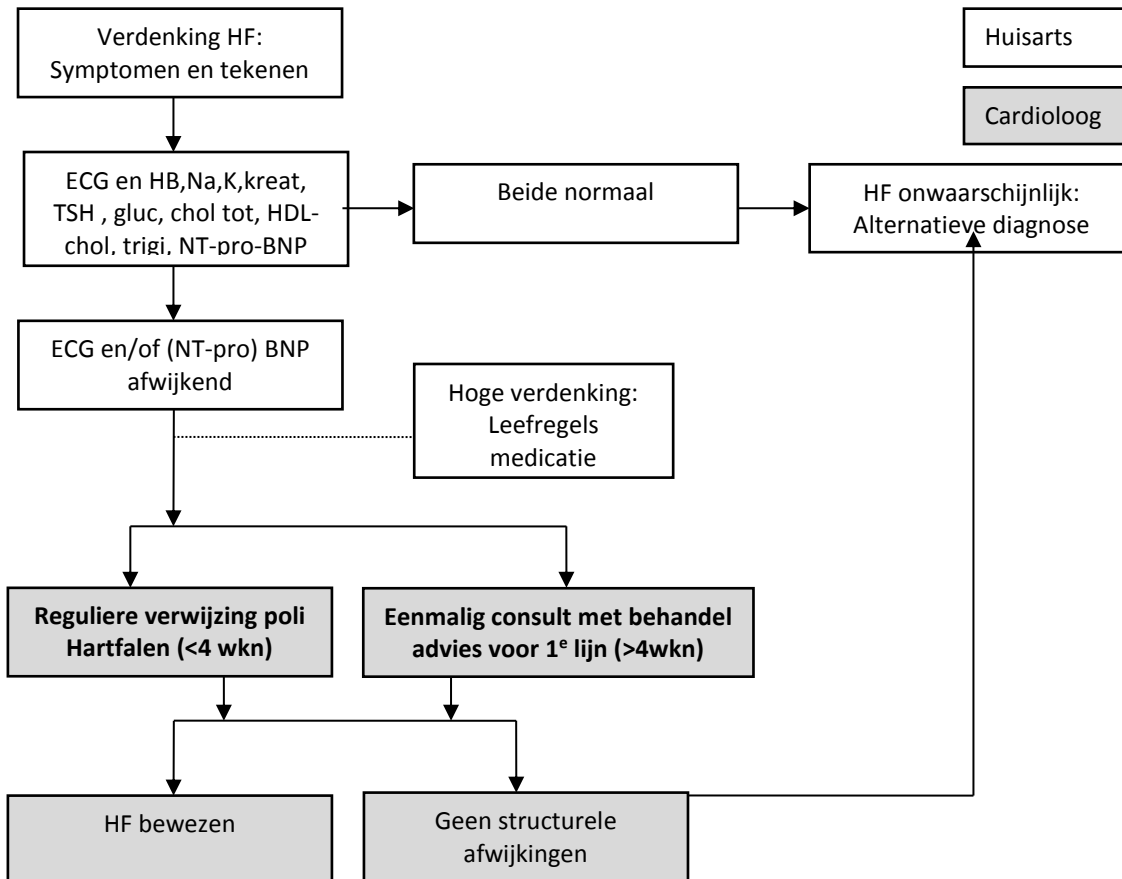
Verdenking HF:
Symptomen en tekenen

Huisarts

Cardioloog

ECG en HB,Na,K,kreat, TSH , gluc, chol tot, HDL-chol, trigi, NT-pro-BNP

Beide normaal

HF onwaarschijnlijk:
Alternatieve diagnose

ECG en/of (NT-pro) BNP afwijkend

Hoge verdenking:
Leefregels
medicatie

**Reguliere verwijzing poli Hartfalen (<4 wkn)**

**Eenmalig consult met behandel advies voor 1$^{e}$ lijn (>4wkn)**

HF bewezen

Geen structurele afwijkingen